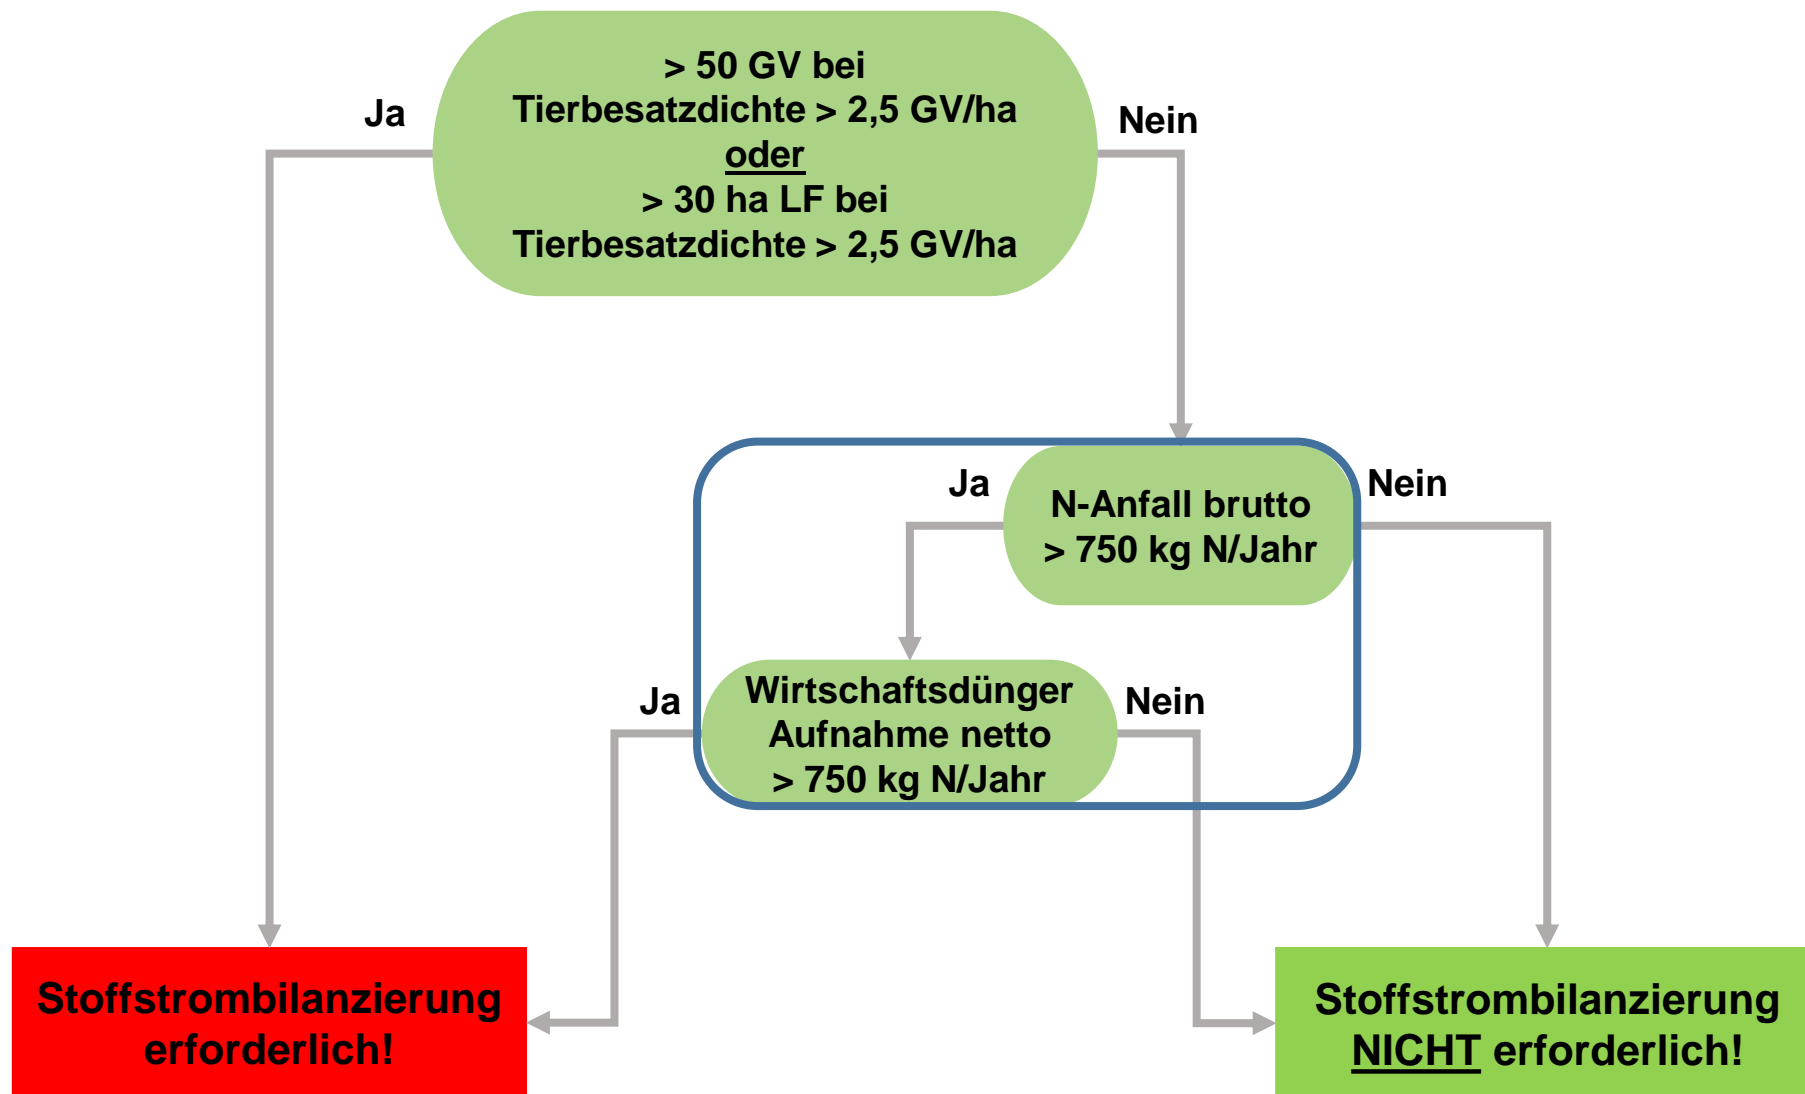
> 50 GV bei
Tierbesatzdichte > 2,5 GV/ha
oder
> 30 ha LF bei
Tierbesatzdichte > 2,5 GV/ha

Ja

Nein

Ja

N-Anfall brutto
> 750 kg N/Jahr

Nein

Ja

Wirtschaftsdünger
Aufnahme netto
> 750 kg N/Jahr

Nein

Stoffstrombilanzierung
erforderlich!

Stoffstrombilanzierung
NICHT erforderlich!